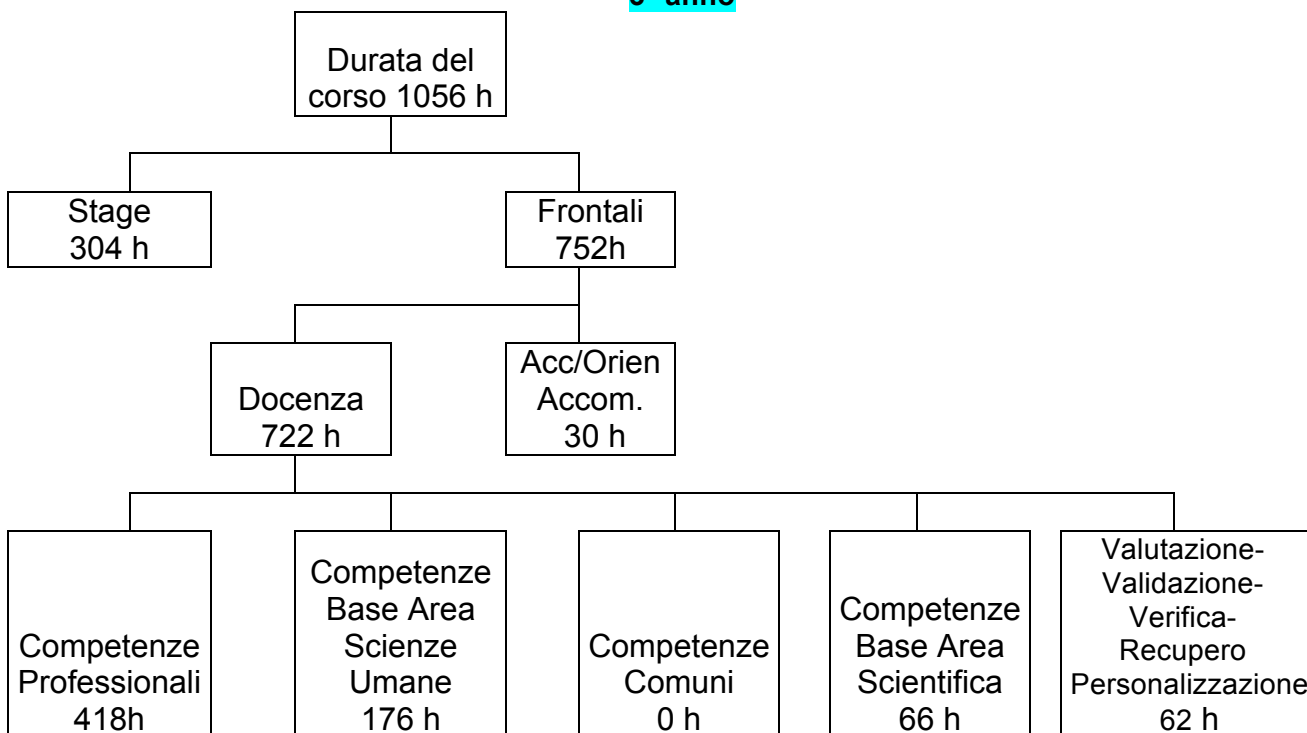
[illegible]

Durata del corso 1056 h

Stage 304 h

Frontali 752h

Docenza 722 h

Acc/Orien Accom. 30 h

Competenze Professionali 418h

Competenze Base Area Scienze Umane 176 h

Competenze Comuni 0 h

Competenze Base Area Scientifica 66 h

Valutazione-Validazione-Verifica-Recupero Personalizzazione 62 h